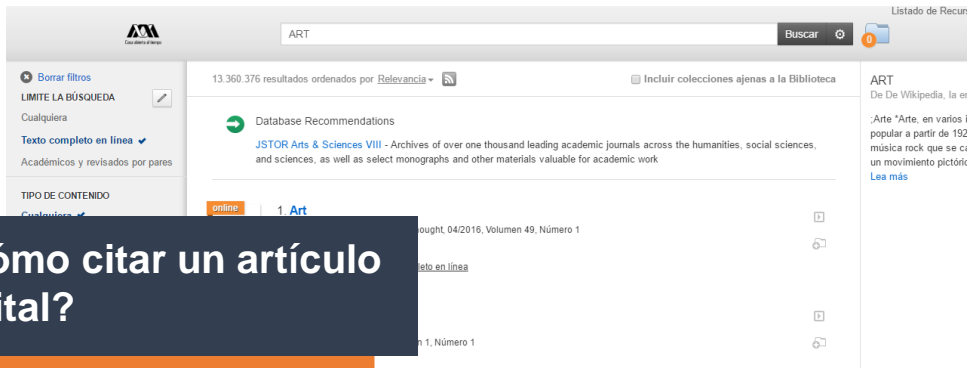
Casa abierta al tiempo

Listado de Recurs

ART

Buscar

0

Borrar filtros

LIMITE LA BÚSQUEDA

Cualquiera

Texto completo en línea ✔

Académicos y revisados por pares

TIPO DE CONTENIDO

Cualquiera ✔

13.360.376 resultados ordenados por Relevancia

Incluir colecciones ajenas a la Biblioteca

Database Recommendations

JSTOR Arts & Sciences VIII - Archives of over one thousand leading academic journals across the humanities, social sciences, and sciences, as well as select monographs and other materials valuable for academic work

online

1. Art

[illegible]ought, 04/2016, Volumen 49, Número 1

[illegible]leto en línea

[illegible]n 1, Número 1

ART

De De Wikipedia, la e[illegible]

;Arte "Arte, en varios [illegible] popular a partir de 192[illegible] música rock que se c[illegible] un movimiento pictóric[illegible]

Lea más

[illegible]ómo citar un artículo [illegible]ital?